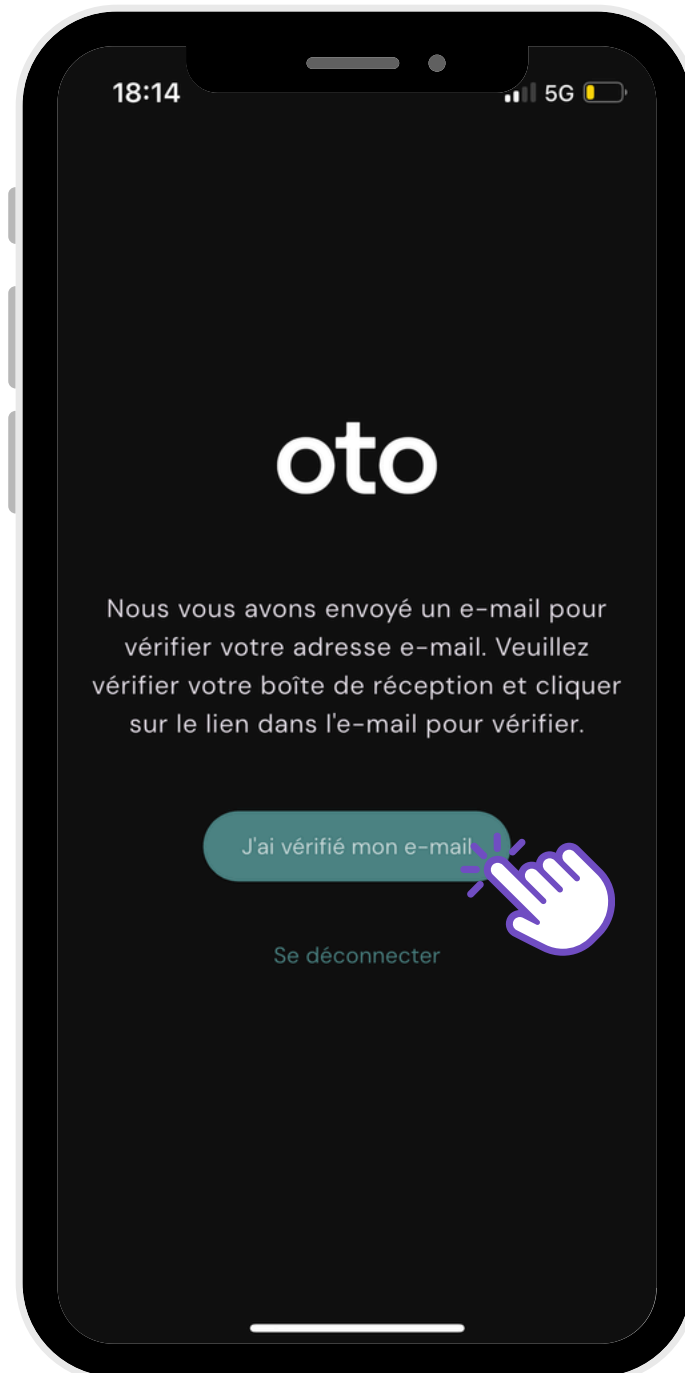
18:14

5G

oto

Nous vous avons envoyé un e-mail pour vérifier votre adresse e-mail. Veuillez vérifier votre boîte de réception et cliquer sur le lien dans l'e-mail pour vérifier.

J'ai vérifié mon e-mail

Se déconnecter